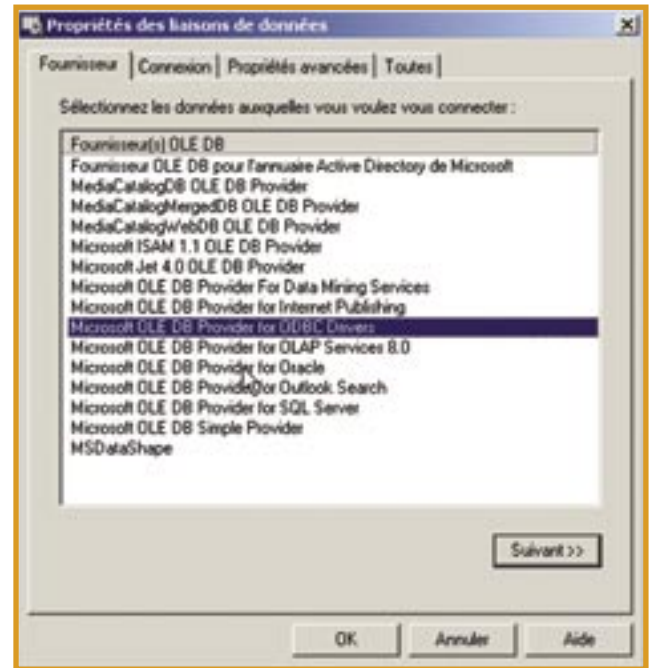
Propriétés des liaisons de données

Fournisseur | Connexion | Propriétés avancées | Toutes

Sélectionnez les données auxquelles vous voulez vous connecter :

Fournisseur(s) OLE DB
Fournisseur OLE DB pour l'annuaire Active Directory de Microsoft
MediaCatalogDB OLE DB Provider
MediaCatalogMergedDB OLE DB Provider
MediaCatalogWebDB OLE DB Provider
Microsoft ISAM 1.1 OLE DB Provider
Microsoft Jet 4.0 OLE DB Provider
Microsoft OLE DB Provider For Data Mining Services
Microsoft OLE DB Provider for Internet Publishing
Microsoft OLE DB Provider for ODBC Drivers
Microsoft OLE DB Provider for OLAP Services 8.0
Microsoft OLE DB Provider for Oracle
Microsoft OLE DB Provider for Outlook Search
Microsoft OLE DB Provider for SQL Server
Microsoft OLE DB Simple Provider
MSDataShape

Suivant >>

OK | Annuler | Aide